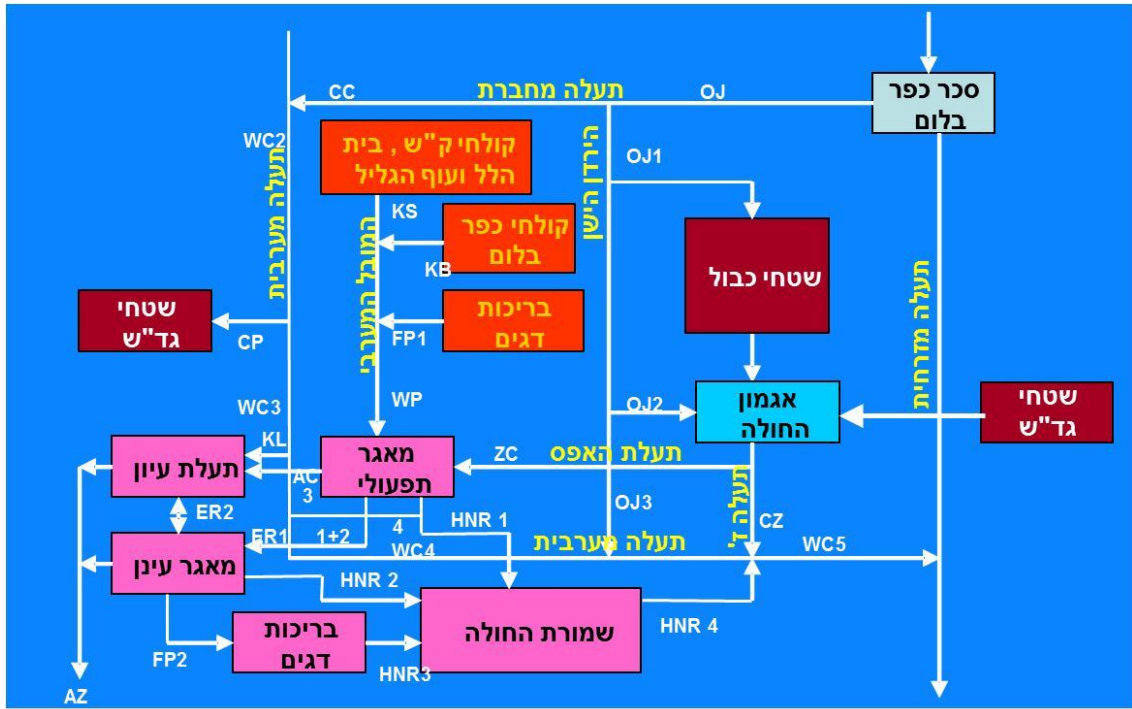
סכר כפר בלום
OJ
תעלה מחברת
CC
WC2
תעלה מערבית
קולחי ק"ש , בית הלל ועוף הגליל
הירדן הישן
OJ1
KS
המובל המערבי
קולחי כפר בלום
KB
שטחי כבול
תעלה מזרחית
שטחי גד"ש
CP
בריכות דגים
FP1
WP
WC3
OJ2
אגמון החולה
שטחי גד"ש
KL
מאגר תפעולי
ZC
תעלת האפס
תעלת עיון
AC 3
ER2
OJ3
תעלה ז'
ER1
1+2
4
HNR 1
CZ
WC4
תעלה מערבית
WC5
מאגר עינן
HNR 2
שמורת החולה
בריכות דגים
HNR 4
FP2
HNR3
AZ